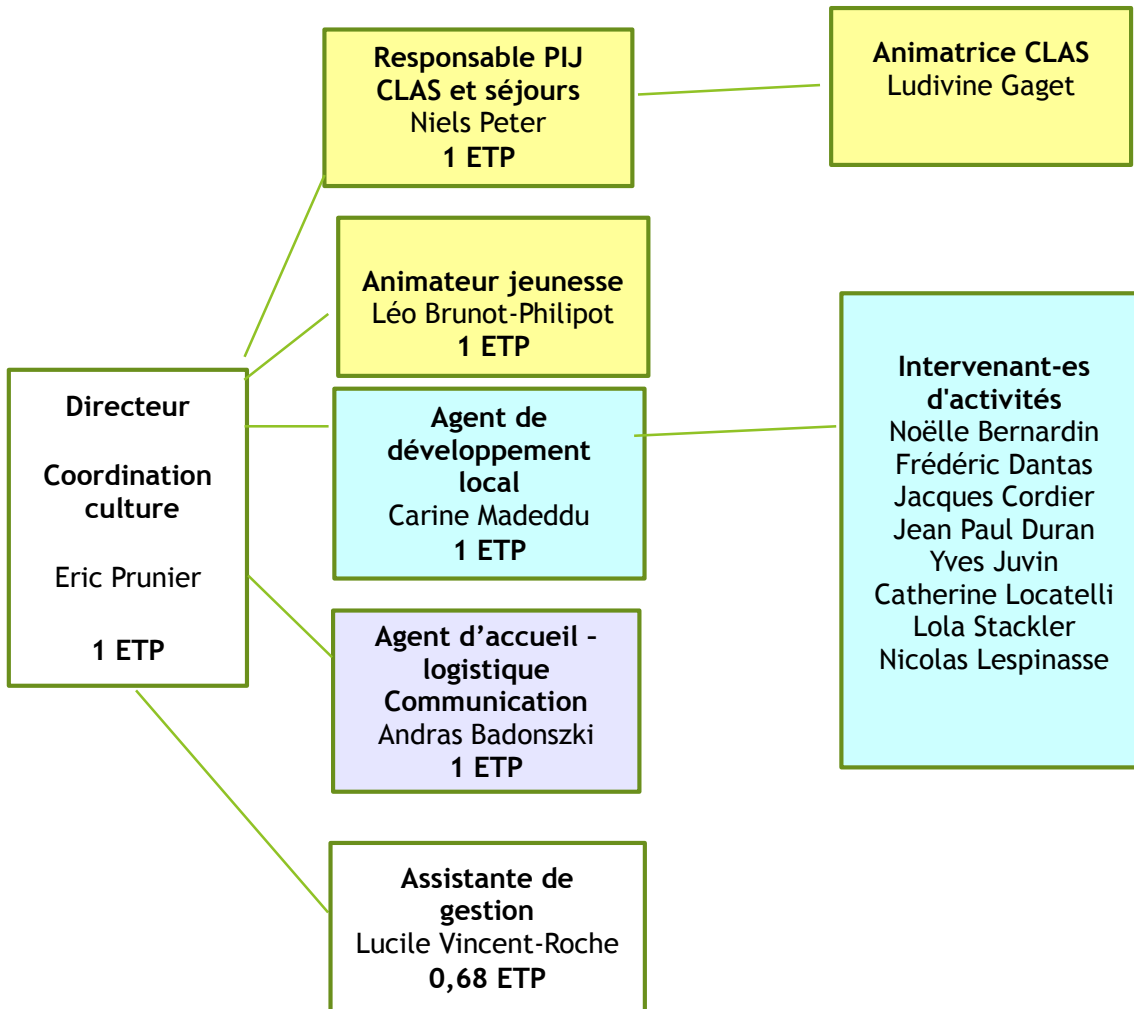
Directeur

Coordination culture

Eric Prunier

1 ETP

Responsable PIJ CLAS et séjours
Niels Peter
1 ETP

Animatrice CLAS
Ludivine Gaget

Animateur jeunesse
Léo Brunot-Philipot
1 ETP

Agent de développement local
Carine Madeddu
1 ETP

Intervenant-es d'activités
Noëlle Bernardin
Frédéric Dantas
Jacques Cordier
Jean Paul Duran
Yves Juvin
Catherine Locatelli
Lola Stackler
Nicolas Lespinasse

Agent d'accueil – logistique Communication
Andras Badonszki
1 ETP

Assistante de gestion
Lucile Vincent-Roche
0,68 ETP